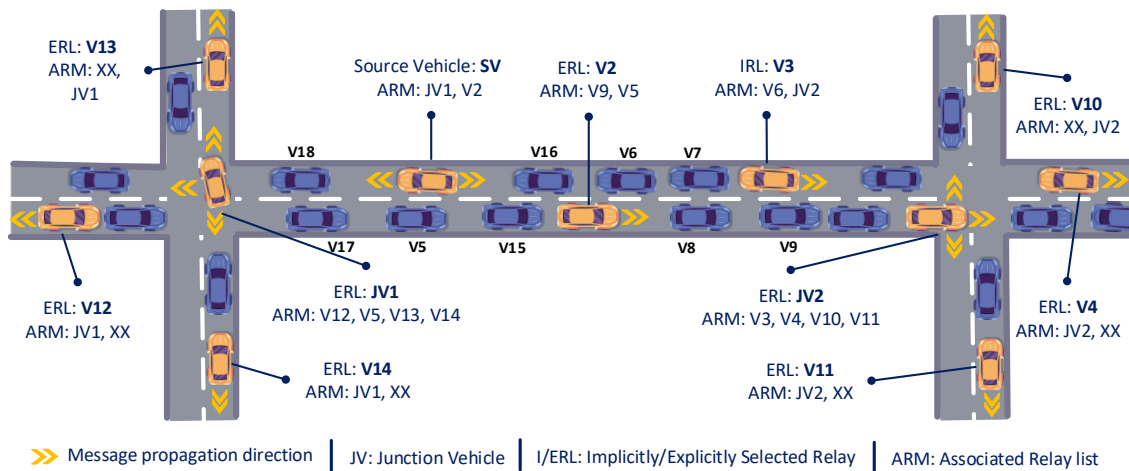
ERL: **V13**
ARM: XX, JV1

Source Vehicle: **SV**
ARM: JV1, V2

ERL: **V2**
ARM: V9, V5

IRL: **V3**
ARM: V6, JV2

ERL: **V10**
ARM: XX, JV2

V18

V16

V6

V7

V17

V5

V15

V8

V9

ERL: **V12**
ARM: JV1, XX

ERL: **JV1**
ARM: V12, V5, V13, V14

ERL: **JV2**
ARM: V3, V4, V10, V11

ERL: **V4**
ARM: JV2, XX

ERL: **V14**
ARM: JV1, XX

ERL: **V11**
ARM: JV2, XX

Message propagation direction | JV: Junction Vehicle | I/ERL: Implicitly/Explicitly Selected Relay | ARM: Associated Relay list